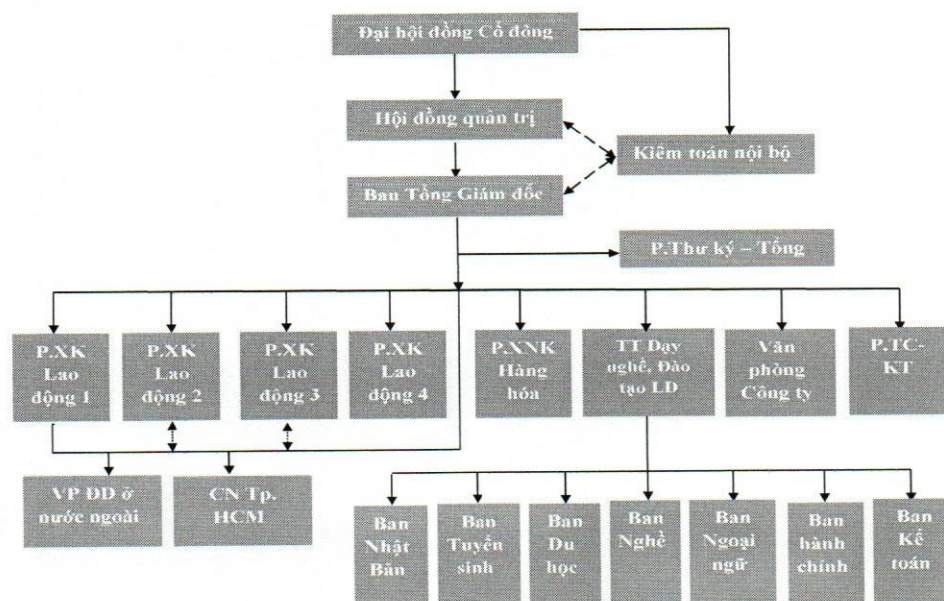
Đại hội đồng Cổ đông

Hội đồng quản trị

Kiểm toán nội bộ

Ban Tổng Giám đốc

P.Thư ký – Tổng

P.XK Lao động 1

P.XK Lao động 2

P.XK Lao động 3

P.XK Lao động 4

P.XNK Hàng hóa

TT Dạy nghề, Đào tạo LĐ

Văn phòng Công ty

P.TC-KT

VP ĐD ở nước ngoài

CN Tp. HCM

Ban Nhật Bản

Ban Tuyển sinh

Ban Du học

Ban Nghề

Ban Ngoại ngữ

Ban hành chính

Ban Kế toán